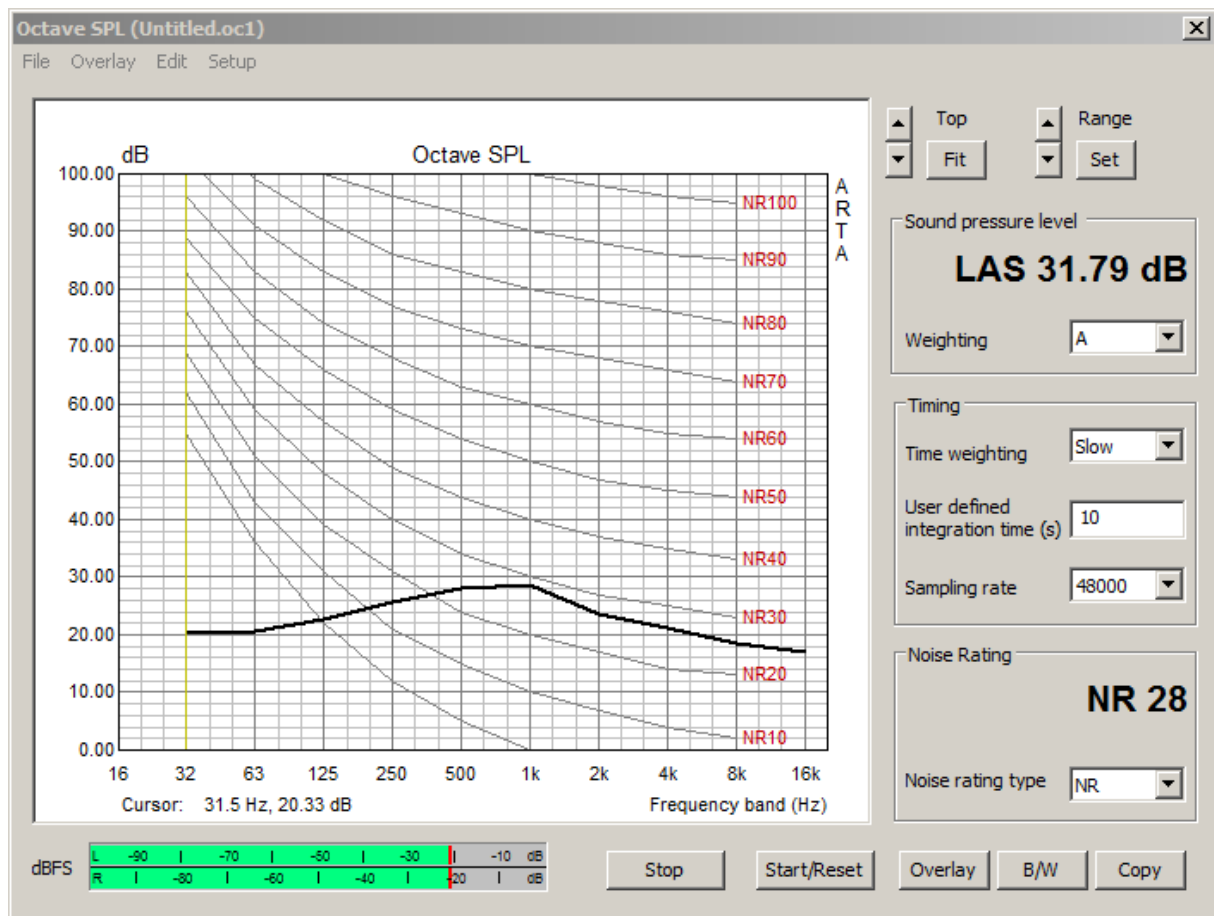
Octave SPL (Untitled.oc1)

File Overlay Edit Setup

dB

Octave SPL

ARTA

100.00
90.00
80.00
70.00
60.00
50.00
40.00
30.00
20.00
10.00
0.00

NR100
NR90
NR80
NR70
NR60
NR50
NR40
NR30
NR20
NR10

16 32 63 125 250 500 1k 2k 4k 8k 16k

Cursor: 31.5 Hz, 20.33 dB

Frequency band (Hz)

Top

Fit

Range

Set

Sound pressure level

LAS 31.79 dB

Weighting A

Timing

Time weighting Slow

User defined integration time (s) 10

Sampling rate 48000

Noise Rating

NR 28

Noise rating type NR

dBFS

L -90 -70 -50 -30 -10 dB

R -80 -60 -40 -20 dB

Stop

Start/Reset

Overlay

B/W

Copy